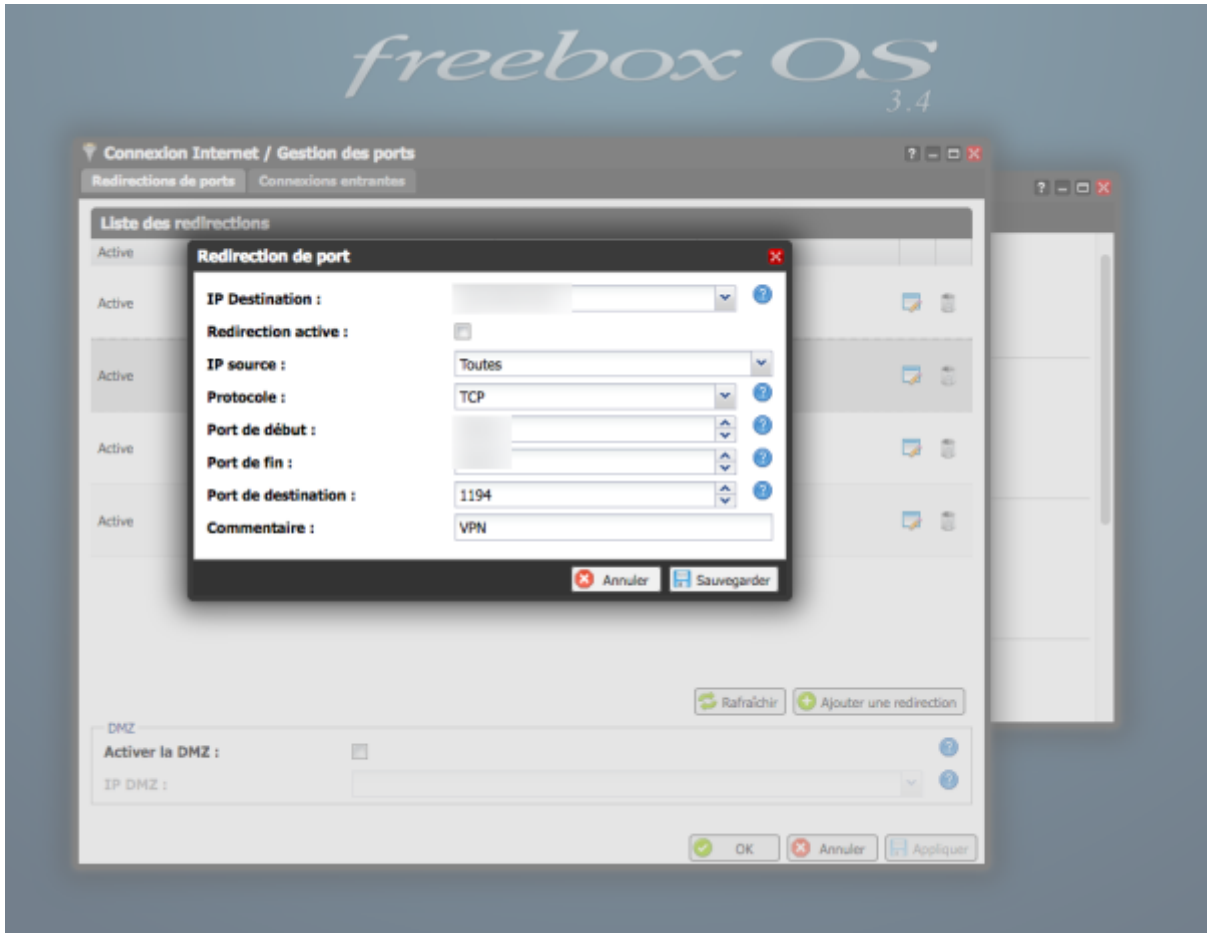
freebox OS
3.4

Connexion Internet / Gestion des ports

Redirections de ports
Connexions entrantes

Liste des redirections

Active

Active

Active

Active

Active

Redirection de port

IP Destination : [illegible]

Redirection active :

IP source : Toutes

Protocole : TCP

Port de début : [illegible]

Port de fin : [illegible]

Port de destination : 1194

Commentaire : VPN

Annuler
Sauvegarder

Rafraîchir
Ajouter une redirection

DMZ

Activer la DMZ :

IP DMZ :

OK
Annuler
Appliquer